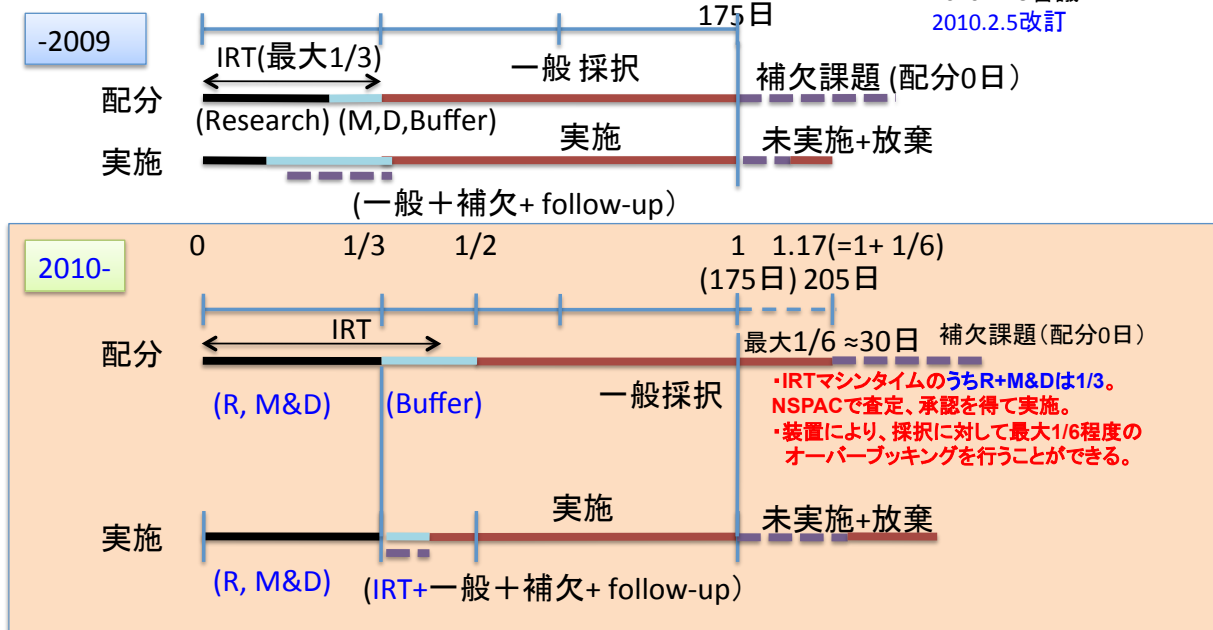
-2009

175日

2010.2.5改訂

IRT(最大1/3)

一般 採択

補欠課題 (配分0日)

配分

(Research) (M,D,Buffer)

実施

実施

未実施+放棄

(一般＋補欠+ follow-up)

2010-

0 1/3 1/2 1 1.17(=1+ 1/6)

(175日) 205日

IRT

配分

最大1/6 ≈30日

補欠課題（配分0日）

(R, M&D)

(Buffer)

一般採択

・IRTマシンタイムのうちR+M&Dは1/3。
NSPACで査定、承認を得て実施。
・装置により、採択に対して最大1/6程度のオーバーブッキングを行うことができる。

実施

未実施+放棄

実施

(R, M&D)

(IRT+一般＋補欠+ follow-up)